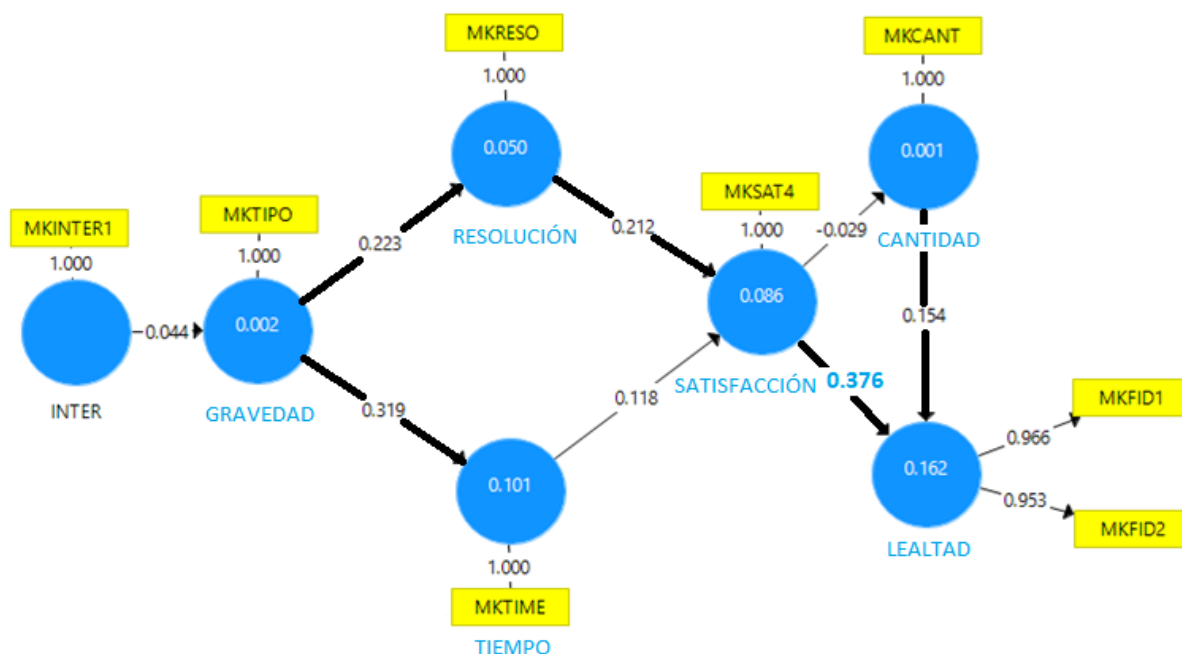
MKRESO
1.000
0.050
RESOLUCIÓN

MKCANT
1.000
0.001
CANTIDAD

MKINTER1
1.000
INTER
0.044

MKTIPO
1.000
0.002
GRAVEDAD

0.223
0.319

0.212

MKSAT4
1.000
0.086
SATISFACCIÓN
-0.029
0.118
0.376

0.154

0.101
1.000
MKTIME
TIEMPO

0.162
LEALTAD
0.966
MKFID1
0.953
MKFID2